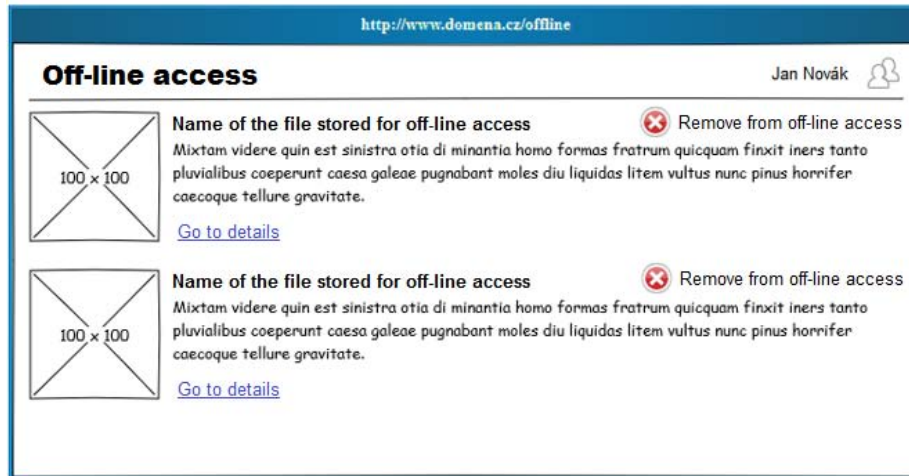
http://www.domena.cz/offline

Off-line access

Jan Novák

100 × 100

Name of the file stored for off-line access

Remove from off-line access

Mixtam videre quin est sinistra otia di minantia homo formas fratrum quicquam finxit iners tanto pluvialibus coeperunt caesa galeae pugnabant moles diu liquidas litem vultus nunc pinus horrifer caecoque tellure gravitate.

Go to details

100 × 100

Name of the file stored for off-line access

Remove from off-line access

Mixtam videre quin est sinistra otia di minantia homo formas fratrum quicquam finxit iners tanto pluvialibus coeperunt caesa galeae pugnabant moles diu liquidas litem vultus nunc pinus horrifer caecoque tellure gravitate.

Go to details